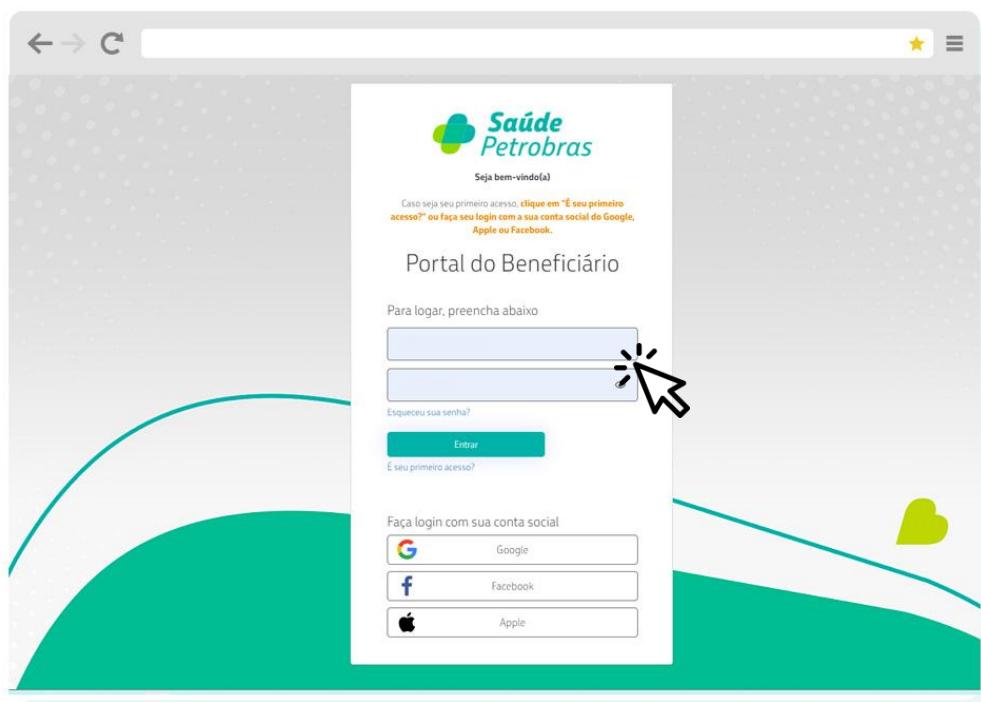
Saúde Petrobras

Seja bem-vindo(a)

Caso seja seu primeiro acesso, clique em "É seu primeiro acesso?" ou faça seu login com a sua conta social do Google, Apple ou Facebook.

Portal do Beneficiário

Para logar, preencha abaixo

Esqueceu sua senha?

Entrar

É seu primeiro acesso?

Faça login com sua conta social

Google

Facebook

Apple